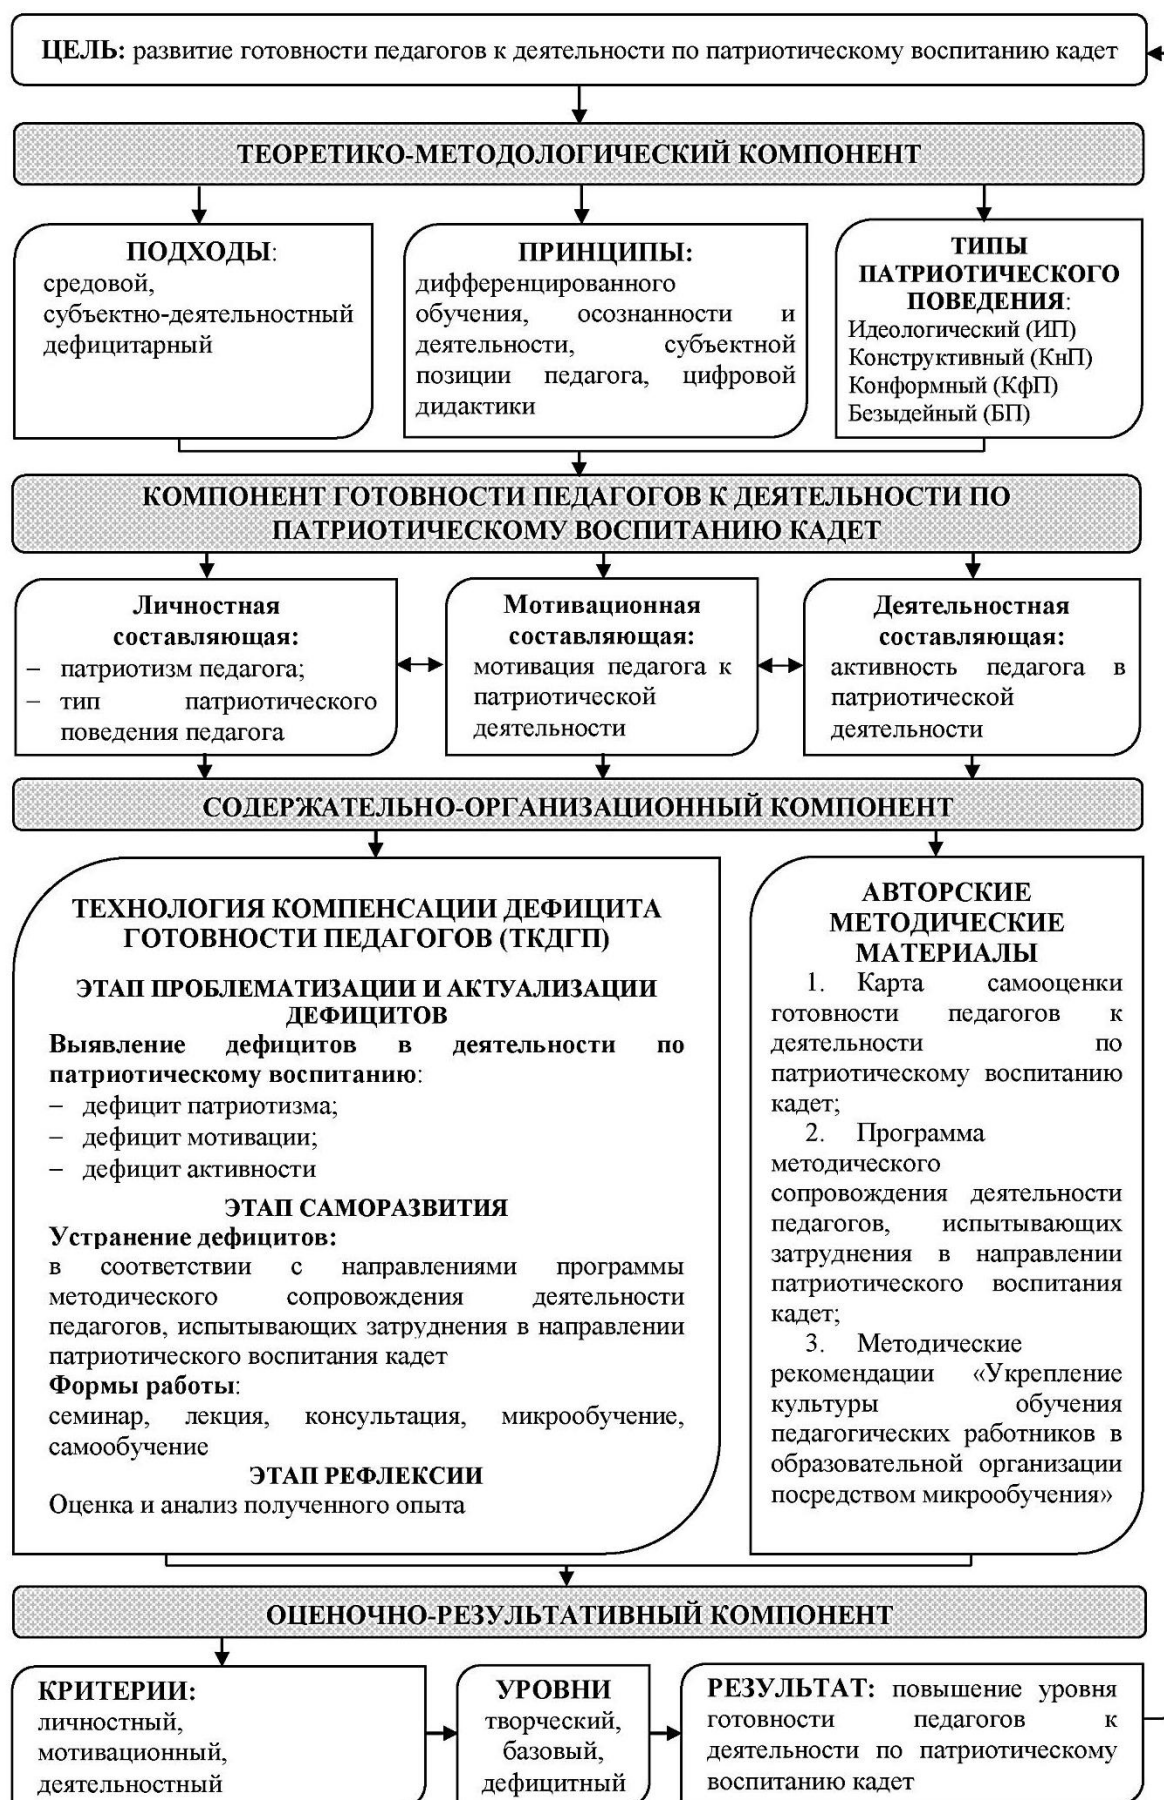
ЦЕЛЬ: развитие готовности педагогов к деятельности по патриотическому воспитанию кадет

ТЕОРЕТИКО-МЕТОДОЛОГИЧЕСКИЙ КОМПОНЕНТ

ПОДХОДЫ:
средовой,
субъектно-деятельностный
дефицитарный

ПРИНЦИПЫ:
дифференцированного обучения, осознанности и деятельности, субъектной позиции педагога, цифровой дидактики

ТИПЫ ПАТРИОТИЧЕСКОГО ПОВЕДЕНИЯ:
Идеологический (ИП)
Конструктивный (КнП)
Конформный (КфП)
Безыдейный (БП)

КОМПОНЕНТ ГОТОВНОСТИ ПЕДАГОГОВ К ДЕЯТЕЛЬНОСТИ ПО ПАТРИОТИЧЕСКОМУ ВОСПИТАНИЮ КАДЕТ

Личностная составляющая:
– патриотизм педагога;
– тип патриотического поведения педагога

Мотивационная составляющая:
мотивация педагога к патриотической деятельности

Деятельностная составляющая:
активность педагога в патриотической деятельности

СОДЕРЖАТЕЛЬНО-ОРГАНИЗАЦИОННЫЙ КОМПОНЕНТ

ТЕХНОЛОГИЯ КОМПЕНСАЦИИ ДЕФИЦИТА ГОТОВНОСТИ ПЕДАГОГОВ (ТКДГП)

ЭТАП ПРОБЛЕМАТИЗАЦИИ И АКТУАЛИЗАЦИИ ДЕФИЦИТОВ
Выявление дефицитов в деятельности по патриотическому воспитанию:
– дефицит патриотизма;
– дефицит мотивации;
– дефицит активности

ЭТАП САМОРАЗВИТИЯ
Устранение дефицитов:
в соответствии с направлениями программы методического сопровождения деятельности педагогов, испытывающих затруднения в направлении патриотического воспитания кадет
Формы работы:
семинар, лекция, консультация, микрообучение, самообучение

ЭТАП РЕФЛЕКСИИ
Оценка и анализ полученного опыта

АВТОРСКИЕ МЕТОДИЧЕСКИЕ МАТЕРИАЛЫ
1. Карта самооценки готовности педагогов к деятельности по патриотическому воспитанию кадет;
2. Программа методического сопровождения деятельности педагогов, испытывающих затруднения в направлении патриотического воспитания кадет;
3. Методические рекомендации «Укрепление культуры обучения педагогических работников в образовательной организации посредством микрообучения»

ОЦЕНОЧНО-РЕЗУЛЬТАТИВНЫЙ КОМПОНЕНТ

КРИТЕРИИ:
личностный,
мотивационный,
деятельностный

УРОВНИ
творческий,
базовый,
дефицитный

РЕЗУЛЬТАТ: повышение уровня готовности педагогов к деятельности по патриотическому воспитанию кадет